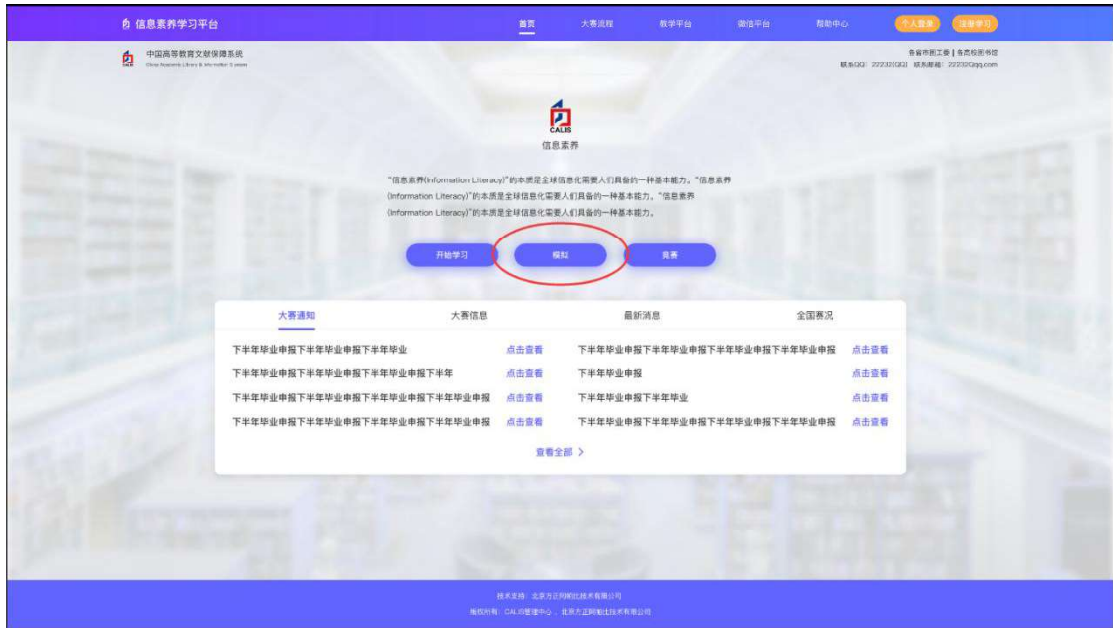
信息素养学习平台

首页 大赛流程 教学平台 微信平台 帮助中心 个人登录 注册学习

中国高等教育文献保障系统
China Academic Library & Information System

各省市图工委 | 各高校图书馆
联系QQ: 22232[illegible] 联系邮箱: 22232@qq.com

CALIS
信息素养

"信息素养(Information Literacy)"的本质是全球信息化需要人们具备的一种基本能力。"信息素养(Information Literacy)"的本质是全球信息化需要人们具备的一种基本能力。"信息素养(Information Literacy)"的本质是全球信息化需要人们具备的一种基本能力。

开始学习 模拟 竞赛

大赛通知 大赛信息 最新消息 全国赛况

| | | | |
|---|---|---|---|
| 下半年毕业申报下半年毕业申报下半年毕业 | 点击查看 | 下半年毕业申报下半年毕业申报下半年毕业申报 | 点击查看 |
| 下半年毕业申报下半年毕业申报下半年毕业申报下半年 | 点击查看 | 下半年毕业申报 | 点击查看 |
| 下半年毕业申报下半年毕业申报下半年毕业申报下半年毕业申报 | 点击查看 | 下半年毕业申报下半年毕业 | 点击查看 |
| 下半年毕业申报下半年毕业申报下半年毕业申报下半年毕业申报 | 点击查看 | 下半年毕业申报下半年毕业申报下半年毕业申报下半年毕业申报 | 点击查看 |

查看全部 >

技术支持：北京方正阿帕比技术有限公司
版权所有：CALIS管理中心，北京方正阿帕比技术有限公司